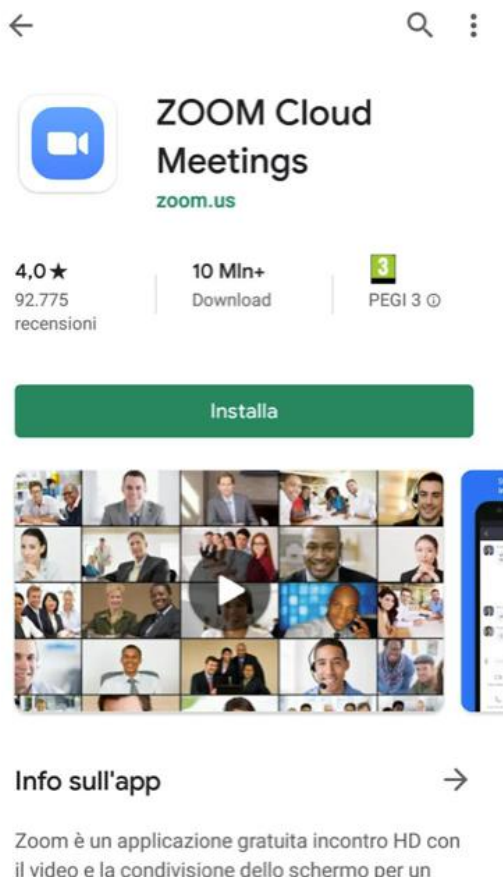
ZOOM Cloud Meetings
zoom.us

4,0 ★
92.775 recensioni

10 Mln+
Download

3
PEGI 3 ⓘ

Installa

Info sull'app

Zoom è un applicazione gratuita incontro HD con il video e la condivisione dello schermo per un